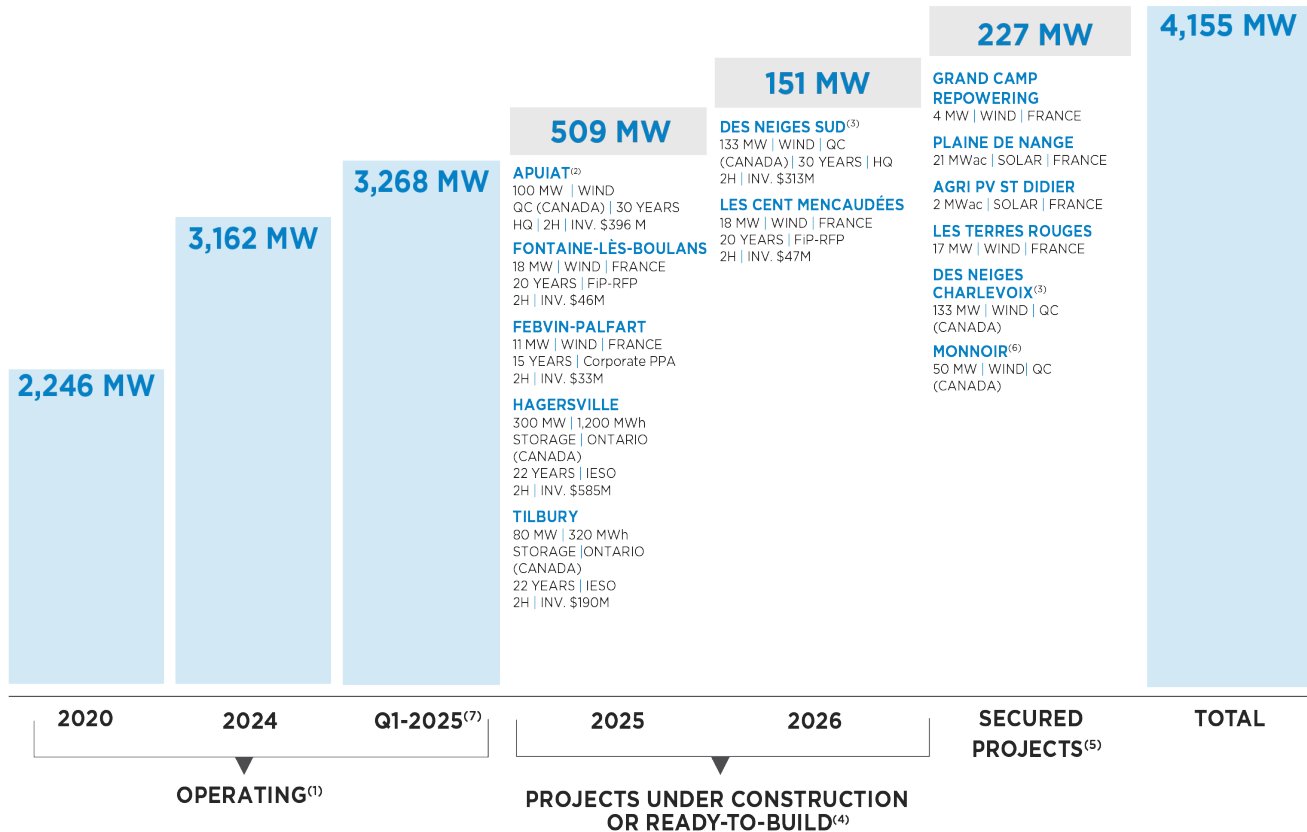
2,246 MW

3,162 MW

3,268 MW

509 MW

APUIAT$^{(2)}$
100 MW | WIND
QC (CANADA) | 30 YEARS
HQ | 2H | INV. \$396 M

FONTAINE-LÈS-BOULANS
18 MW | WIND | FRANCE
20 YEARS | FiP-RFP
2H | INV. \$46M

FEBVIN-PALFART
11 MW | WIND | FRANCE
15 YEARS | Corporate PPA
2H | INV. \$33M

HAGERSVILLE
300 MW | 1,200 MWh
STORAGE | ONTARIO
(CANADA)
22 YEARS | IESO
2H | INV. \$585M

TILBURY
80 MW | 320 MWh
STORAGE |ONTARIO
(CANADA)
22 YEARS | IESO
2H | INV. \$190M

151 MW

DES NEIGES SUD$^{(3)}$
133 MW | WIND | QC
(CANADA) | 30 YEARS | HQ
2H | INV. \$313M

LES CENT MENCAUDÉES
18 MW | WIND | FRANCE
20 YEARS | FiP-RFP
2H | INV. \$47M

227 MW

GRAND CAMP
REPOWERING
4 MW | WIND | FRANCE

PLAINE DE NANGE
21 MWac | SOLAR | FRANCE

AGRI PV ST DIDIER
2 MWac | SOLAR | FRANCE

LES TERRES ROUGES
17 MW | WIND | FRANCE

DES NEIGES
CHARLEVOIX$^{(3)}$
133 MW | WIND | QC
(CANADA)

MONNOIR$^{(6)}$
50 MW | WIND| QC
(CANADA)

4,155 MW

2020

2024

Q1-2025$^{(7)}$

2025

2026

SECURED
PROJECTS$^{(5)}$

TOTAL

OPERATING$^{(1)}$

PROJECTS UNDER CONSTRUCTION
OR READY-TO-BUILD$^{(4)}$